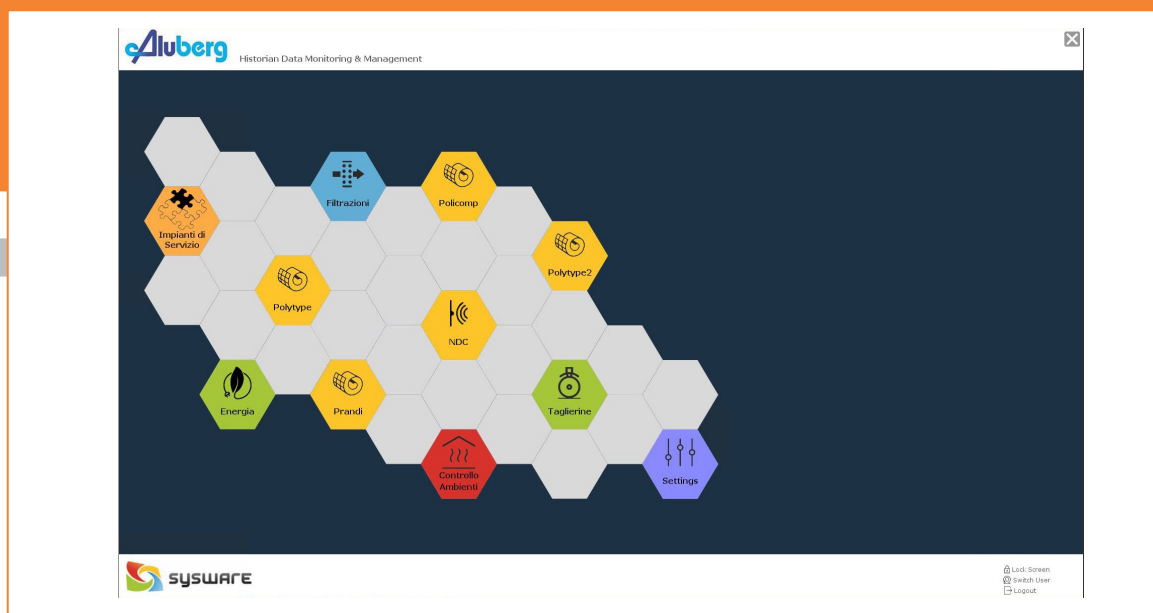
Aluberg Historian Data Monitoring & Management

Filtrazioni

Policomp

Impianti di Servizio

Polytype2

Polytype

NDC

Energia

Prandi

Taglierine

Controllo Ambienti

Settings

SYSWARE

Lock Screen
Switch User
Logout